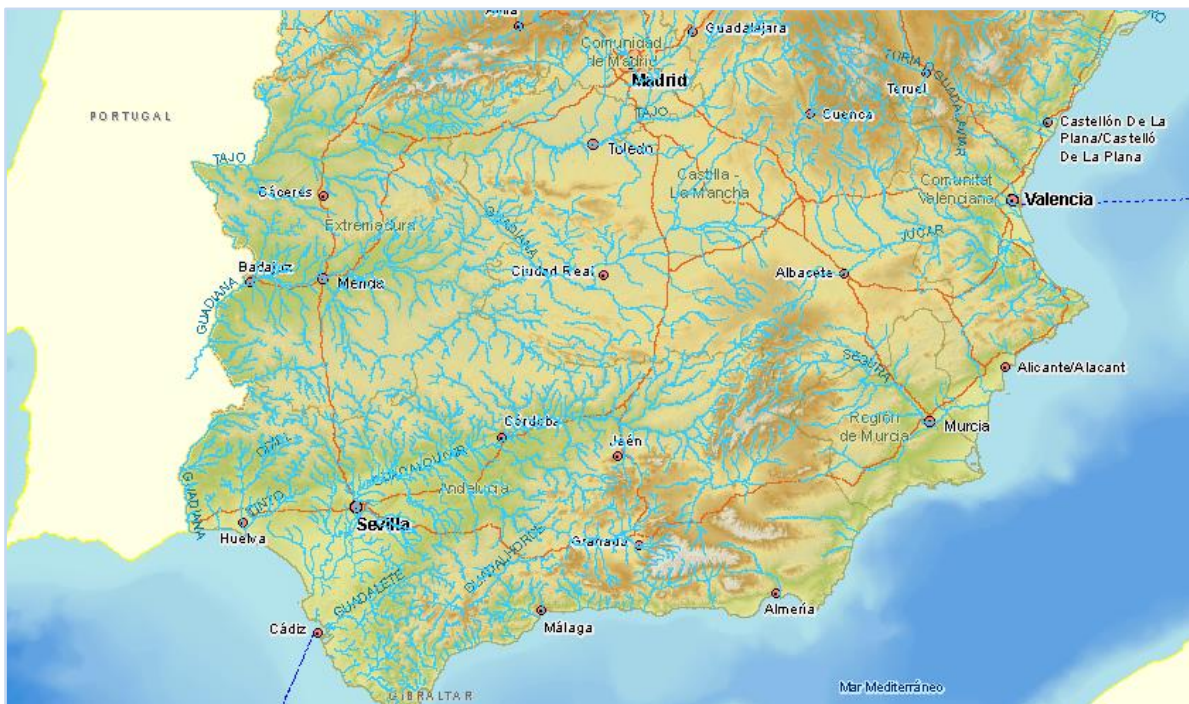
Ávila
Guadalajara
Comunidad de Madrid
Madrid
PORTUGAL
TURIA
GUADALAVIAR
Teruel
TAJO
Cuenca
Castellón De La Plana/Castelló De La Plana
TAJO
Toledo
Castilla - La Mancha
Cáceres
Comunitat Valenciana
Valencia
Extremadura
GUADIANA
JÚCAR
Badajoz
Ciudad Real
Albacete
GUADIANA
Mérida
SEGURA
Alicante/Alacant
Región de Murcia
Murcia
Córdoba
Jaén
GUADALQUIVIR
GUADIANA
TINTO
Andalucía
Huelva
Sevilla
Granada
GUADALETE
GUADALHORCE
Almería
Cádiz
Málaga
GIBRALTAR
Mar Mediterráneo